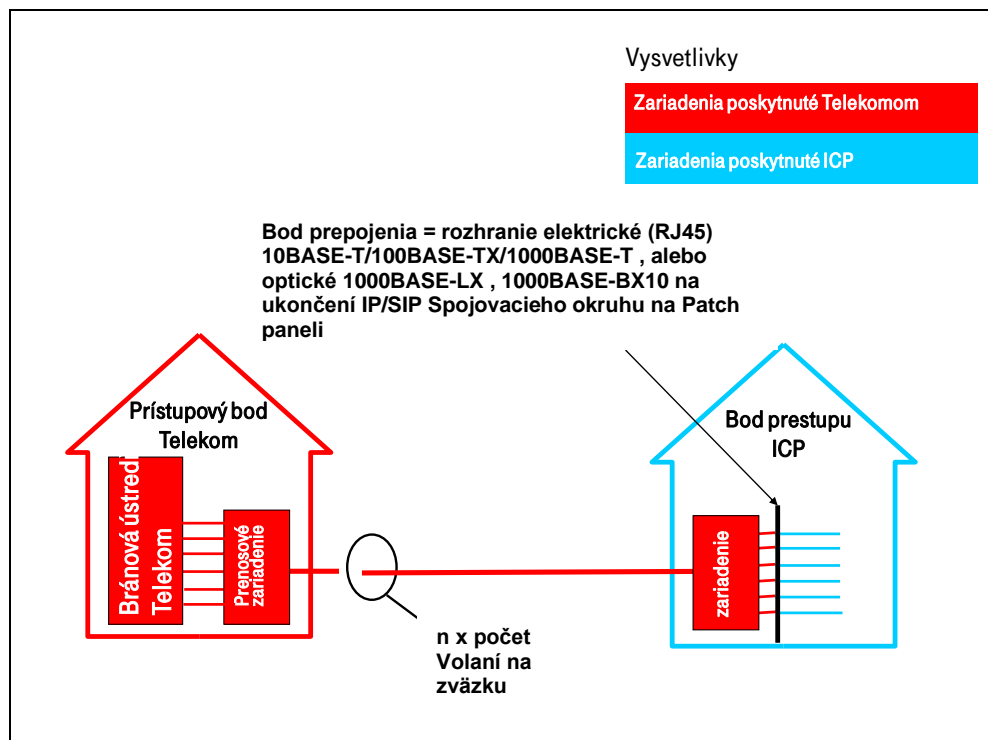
Vysvetlivky

Zariadenia poskytnuté Telekomom

Zariadenia poskytnuté ICP

Bod prepojenia = rozhranie elektrické (RJ45) 10BASE-T/100BASE-TX/1000BASE-T , alebo optické 1000BASE-LX , 1000BASE-BX10 na ukončení IP/SIP Spojovacieho okruhu na Patch paneli

Prístupový bod Telekom

Bránová ústredňa Telekom

Prenosové zariadenie

Bod prestupu ICP

zariadenie

n x počet Volaní na zväzku